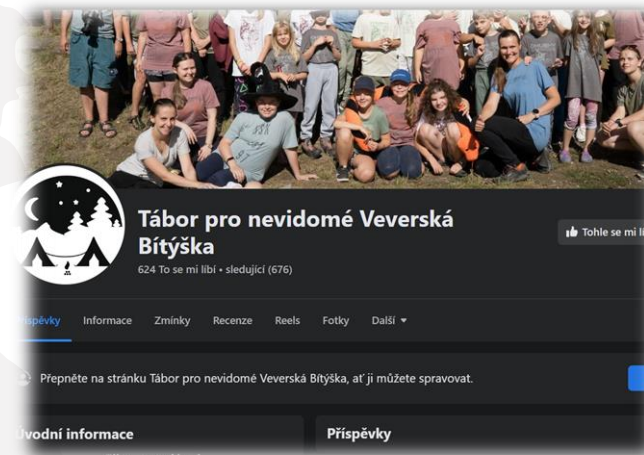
Tábor pro nevidomé Veverská Bítýška

624 To se mi líbí • sledující (676)

Tohle se mi lí

Příspěvky Informace Zmínky Recenze Reels Fotky Další ▾

Přepněte na stránku Tábor pro nevidomé Veverská Bítýška, ať ji můžete spravovat.

Úvodní informace

Příspěvky